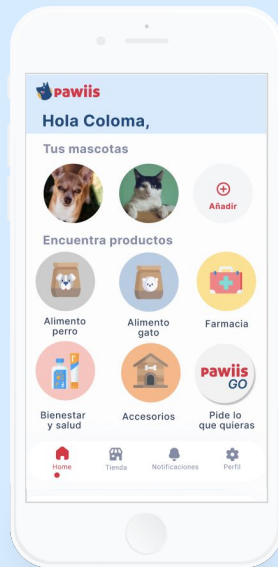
pawiis

Hola Coloma,

Tus mascotas

Añadir

Encuentra productos

Alimento perro

Alimento gato

Farmacia

Bienestar y salud

Accesorios

pawiis GO

Pide lo que quieras

Home

Tienda

Notificaciones

Perfil